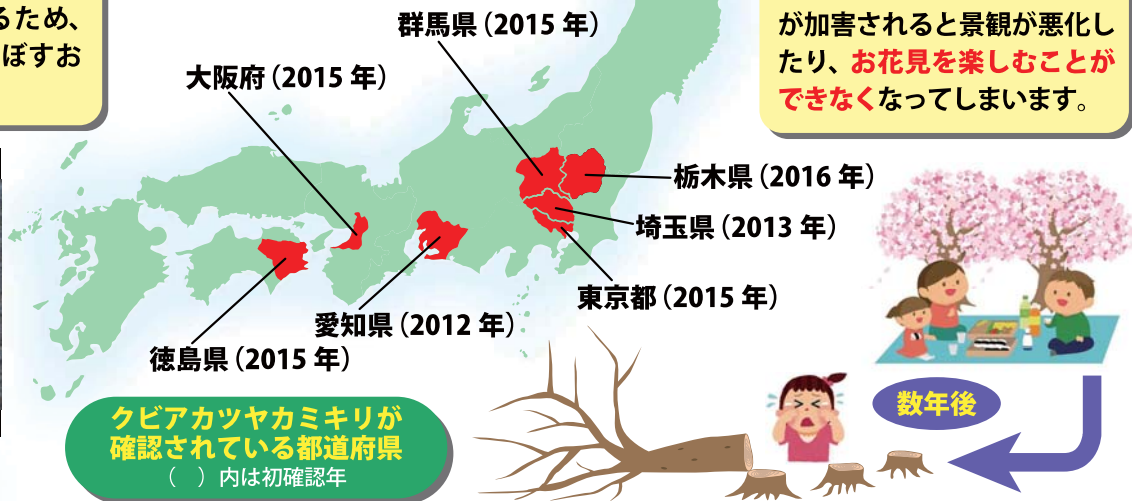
るため、
ぼすお

群馬県（2015 年）

が加害されると景観が悪化したり、お花見を楽しむことができなくなってしまいます。

大阪府（2015 年）

栃木県（2016 年）

埼玉県（2013 年）

東京都（2015 年）

愛知県（2012 年）

徳島県（2015 年）

数年後

クビアカツヤカミキリが確認されている都道府県
（　）内は初確認年